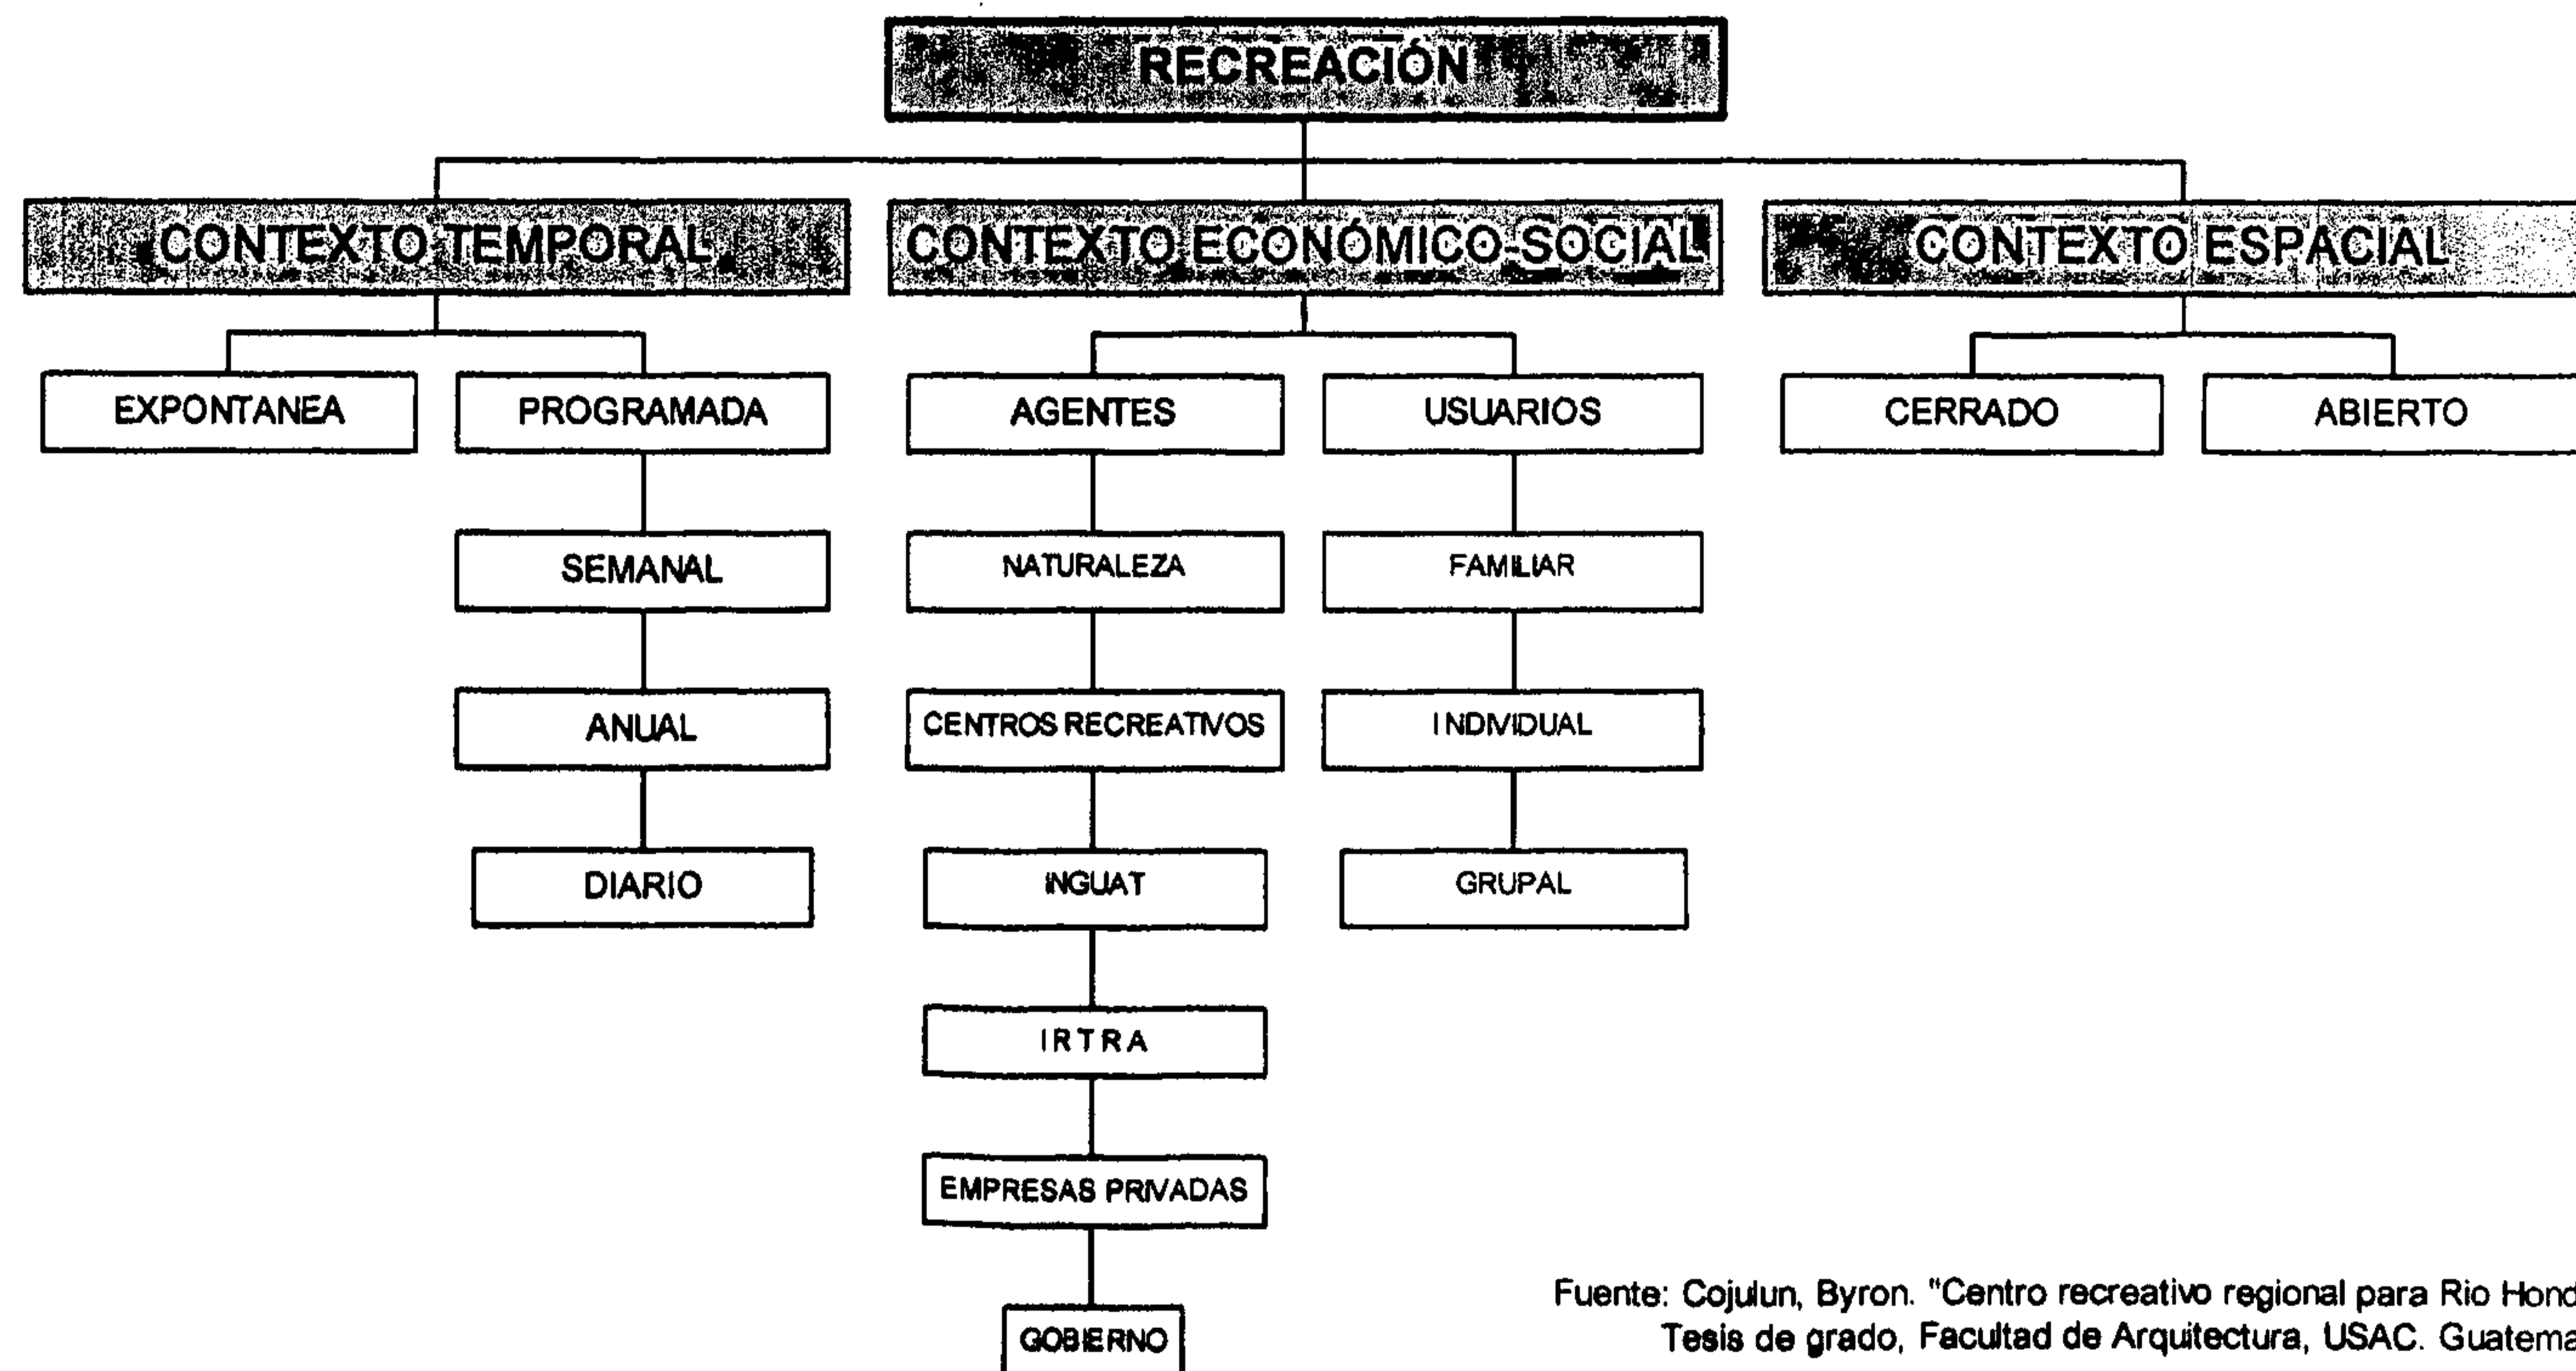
RECREACIÓN

CONTEXTO TEMPORAL

EXPONTANEA

PROGRAMADA

SEMANAL

ANUAL

DIARIO

CONTEXTO ECONÓMICO-SOCIAL

AGENTES

NATURALEZA

CENTROS RECREATIVOS

INGUAT

IRTRA

EMPRESAS PRIVADAS

GOBIERNO

USUARIOS

FAMILIAR

INDIVIDUAL

GRUPAL

CONTEXTO ESPACIAL

CERRADO

ABIERTO

Fuente: Cojulun, Byron. "Centro recreativo regional para Rio Hond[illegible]
Tesis de grado, Facultad de Arquitectura, USAC. Guatema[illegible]